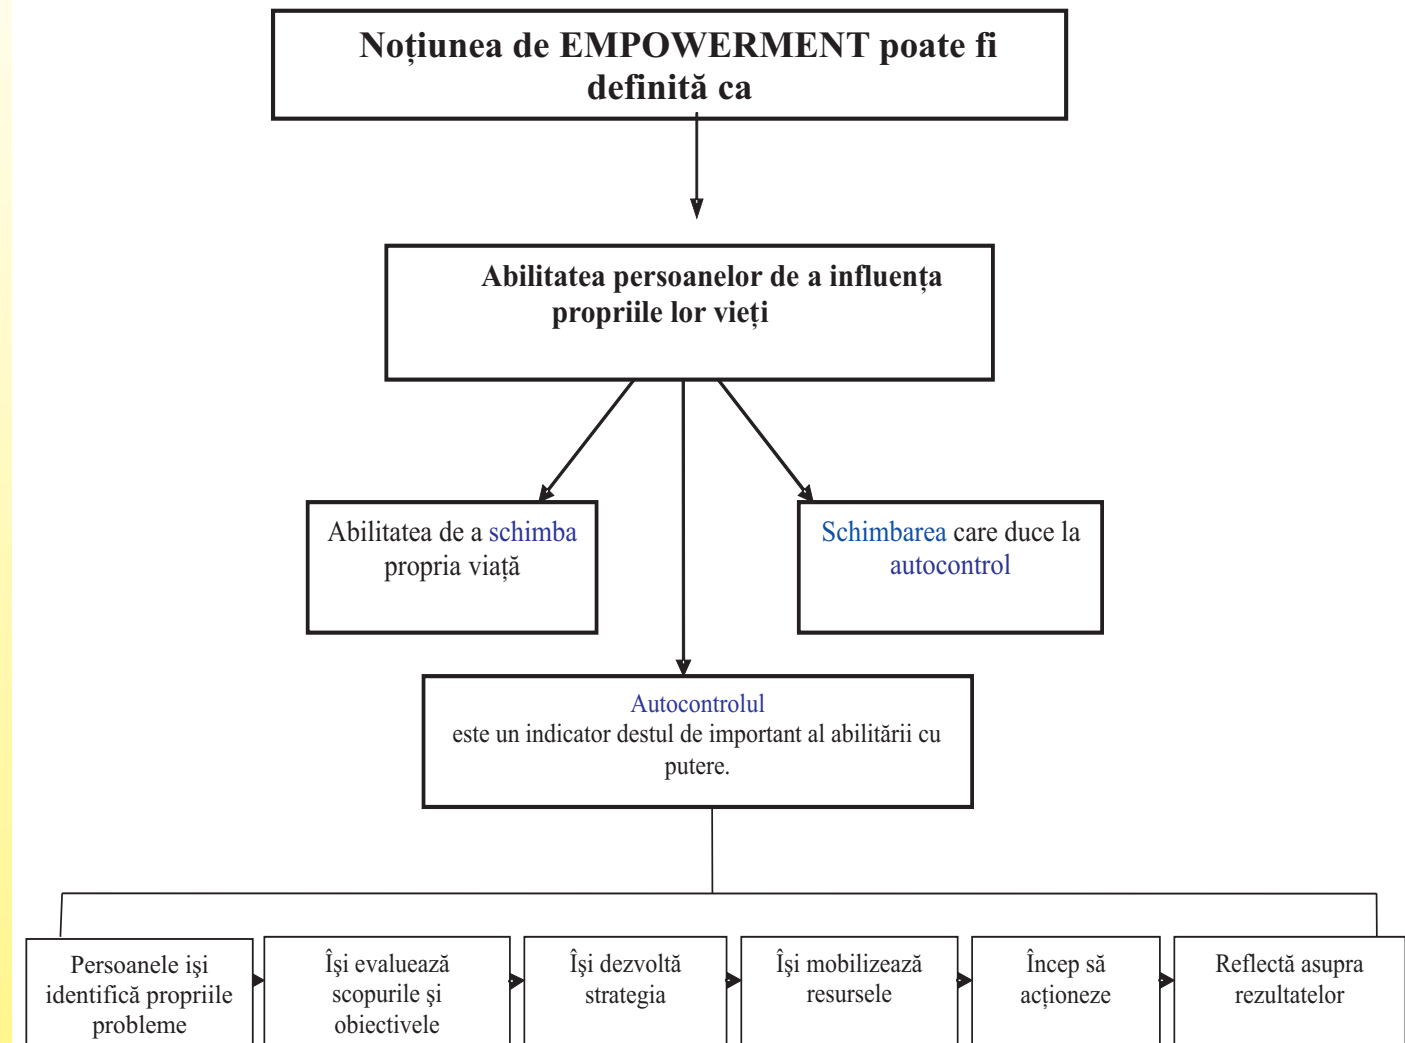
Noțiunea de EMPOWERMENT poate fi definită ca

Abilitatea persoanelor de a influența propriile lor vieți

Abilitatea de a schimba propria viață

Schimbarea care duce la autocontrol

Autocontrolul este un indicator destul de important al abilitării cu putere.

Persoanele își identifică propriile probleme

Își evaluează scopurile și obiectivele

Își dezvoltă strategia

Își mobilizează resursele

Încep să acționeze

Reflectă asupra rezultatelor